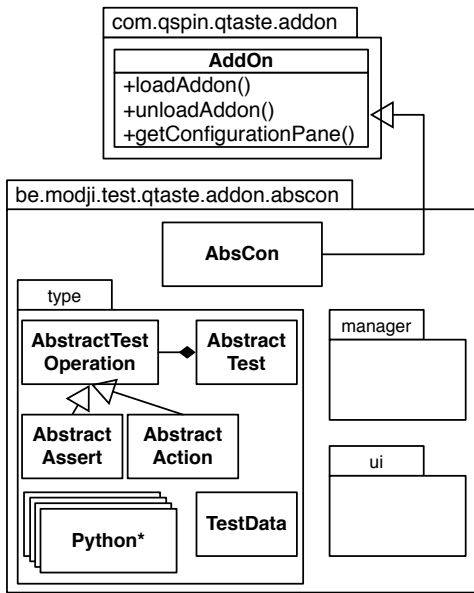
com.qspin.qtaste.addon

AddOn
+loadAddon()
+unloadAddon()
+getConfigurationPane()

be.modji.test.qtaste.addon.abscon

AbsCon

type

AbstractTest Operation

Abstract Test

Abstract Assert

Abstract Action

Python*

TestData

manager

ui